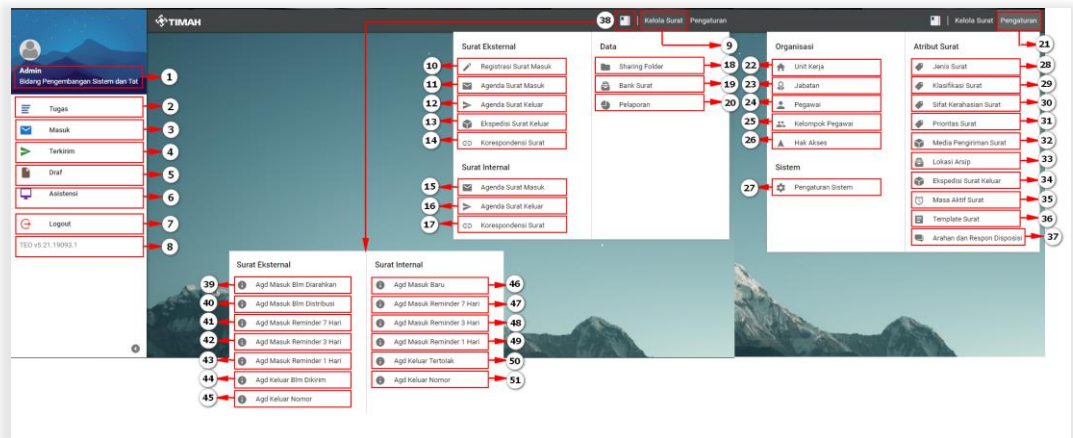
TIMAH

38 | Kelola Surat | Pengaturan | Kelola Surat | Pengaturan

Admin
Bidang Pengembangan Sistem dan Tat 1

Tugas 2
Masuk 3
Terkirim 4
Draf 5
Asistensi 6
Logout 7
TEO v5.21.19093.1 8

Surat Eksternal
10 Registrasi Surat Masuk
11 Agenda Surat Masuk
12 Agenda Surat Keluar
13 Ekspedisi Surat Keluar
14 Korespondensi Surat

Surat Internal
15 Agenda Surat Masuk
16 Agenda Surat Keluar
17 Korespondensi Surat

Data 9
Sharing Folder 18
Bank Surat 19
Pelaporan 20

Organisasi
22 Unit Kerja
23 Jabatan
24 Pegawai
25 Kelompok Pegawai
26 Hak Akses

Sistem
27 Pengaturan Sistem

Atribut Surat 21
Jenis Surat 28
Klasifikasi Surat 29
Sifat Kerahasiaan Surat 30
Prioritas Surat 31
Media Pengiriman Surat 32
Lokasi Arsip 33
Ekspedisi Surat Keluar 34
Masa Aktif Surat 35
Template Surat 36
Arahan dan Respon Disposisi 37

Surat Eksternal
39 Agd Masuk Blm Diarahkan
40 Agd Masuk Blm Distribusi
41 Agd Masuk Reminder 7 Hari
42 Agd Masuk Reminder 3 Hari
43 Agd Masuk Reminder 1 Hari
44 Agd Keluar Blm Dikirim
45 Agd Keluar Nomor

Surat Internal
Agd Masuk Baru 46
Agd Masuk Reminder 7 Hari 47
Agd Masuk Reminder 3 Hari 48
Agd Masuk Reminder 1 Hari 49
Agd Keluar Tertolak 50
Agd Keluar Nomor 51